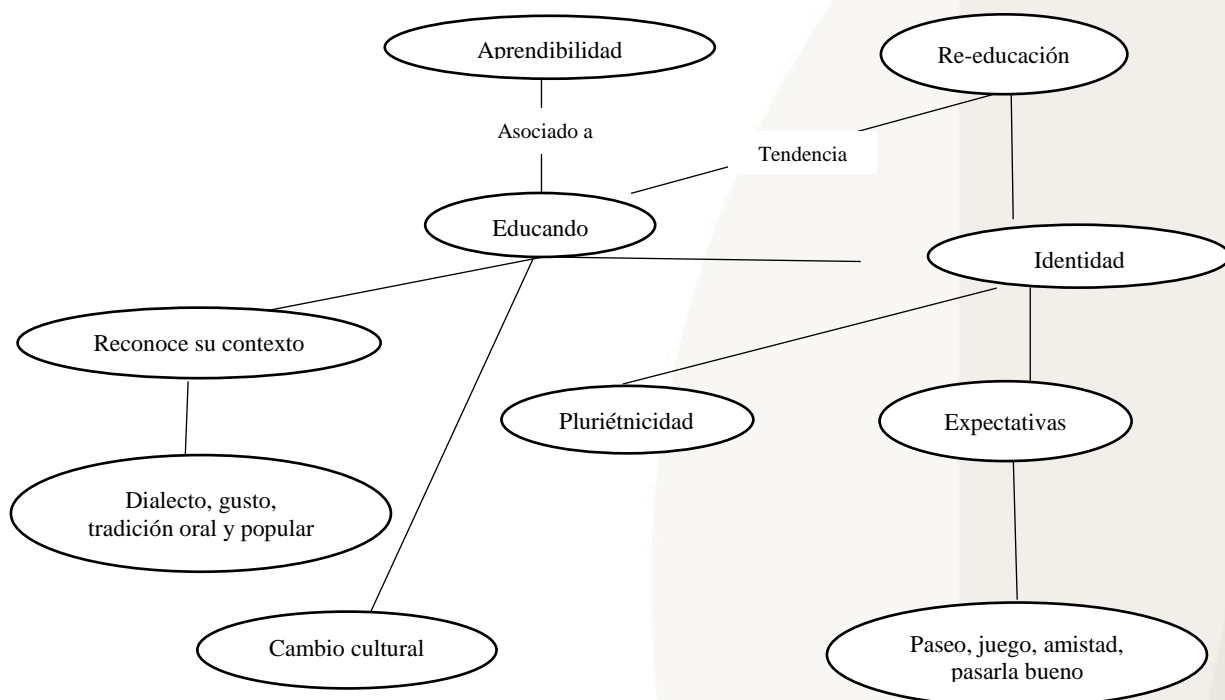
Aprendibilidad

Re-educación

Asociado a

Tendencia

Educando

Identidad

Reconoce su contexto

Pluriétnicidad

Expectativas

Dialecto, gusto, tradición oral y popular

Cambio cultural

Paseo, juego, amistad, pasarla bueno